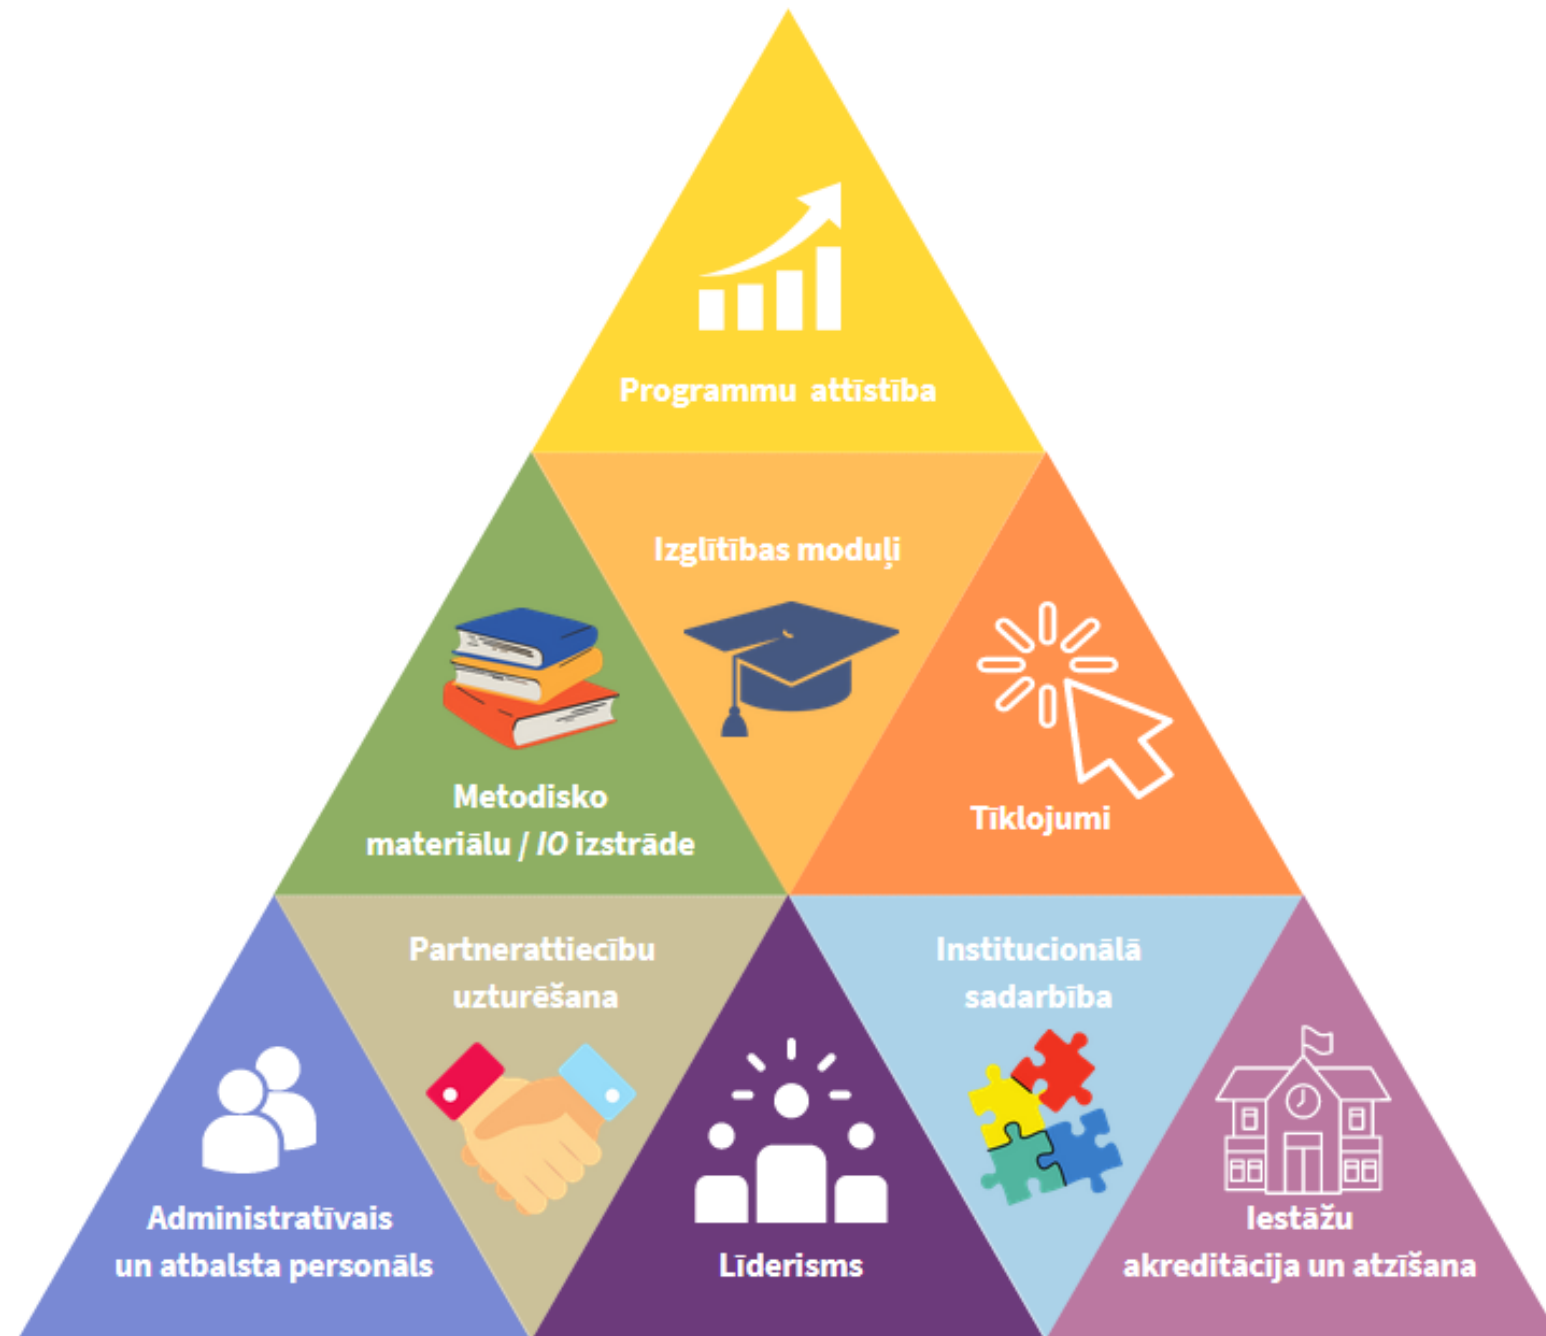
Programmu attīstība

Izglītības moduļi

Metodisko materiālu / IO izstrāde

Tīklojumi

Partnerattiecību uzturēšana

Institucionālā sadarbība

Administratīvais un atbalsta personāls

Līderisms

Iestāžu akreditācija un atzīšana